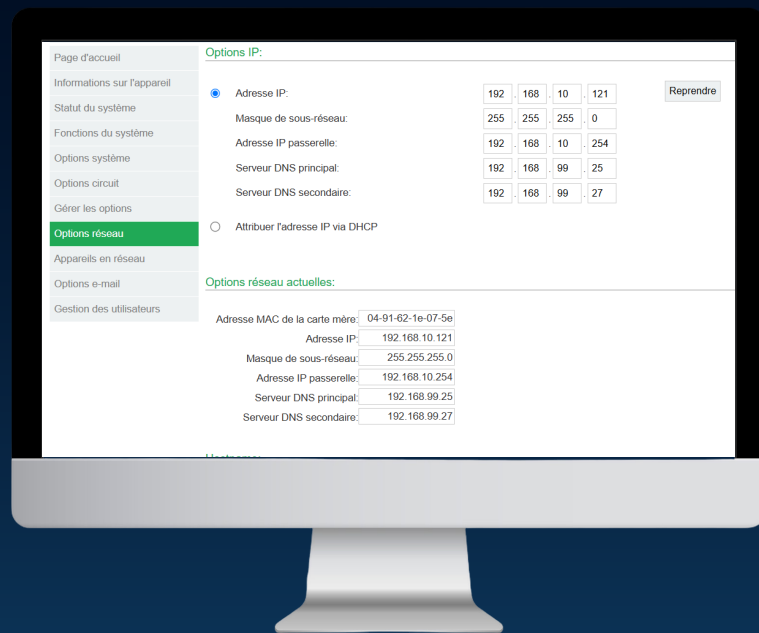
Page d'accueil
Informations sur l'appareil
Statut du système
Fonctions du système
Options système
Options circuit
Gérer les options
Options réseau
Appareils en réseau
Options e-mail
Gestion des utilisateurs

Options IP:

Adresse IP: 192 . 168 . 10 . 121
Reprendre
Masque de sous-réseau: 255 . 255 . 255 . 0
Adresse IP passerelle: 192 . 168 . 10 . 254
Serveur DNS principal: 192 . 168 . 99 . 25
Serveur DNS secondaire: 192 . 168 . 99 . 27

Attribuer l'adresse IP via DHCP

Options réseau actuelles:

| | |
|---|---|
| Adresse MAC de la carte mère: | 04-91-62-1e-07-5e |
| Adresse IP: | 192.168.10.121 |
| Masque de sous-réseau: | 255.255.255.0 |
| Adresse IP passerelle: | 192.168.10.254 |
| Serveur DNS principal: | 192.168.99.25 |
| Serveur DNS secondaire: | 192.168.99.27 |

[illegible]